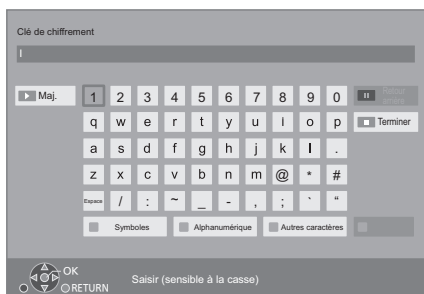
Clé de chiffrement

Maj.

| 1 | 2 | 3 | 4 | 5 | 6 | 7 | 8 | 9 | 0 |
|---|---|---|---|---|---|---|---|---|---|
| q | w | e | r | t | y | u | i | o | p |
| a | s | d | f | g | h | j | k | l | . |
| z | x | c | v | b | n | m | @ | * | # |
| Espace | / | : | ~ | _ | - | , | ; | ` | " |

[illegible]

Terminer

Symboles

Alphanumérique

Autres caractères

OK

RETURN

Saisir (sensible à la casse)